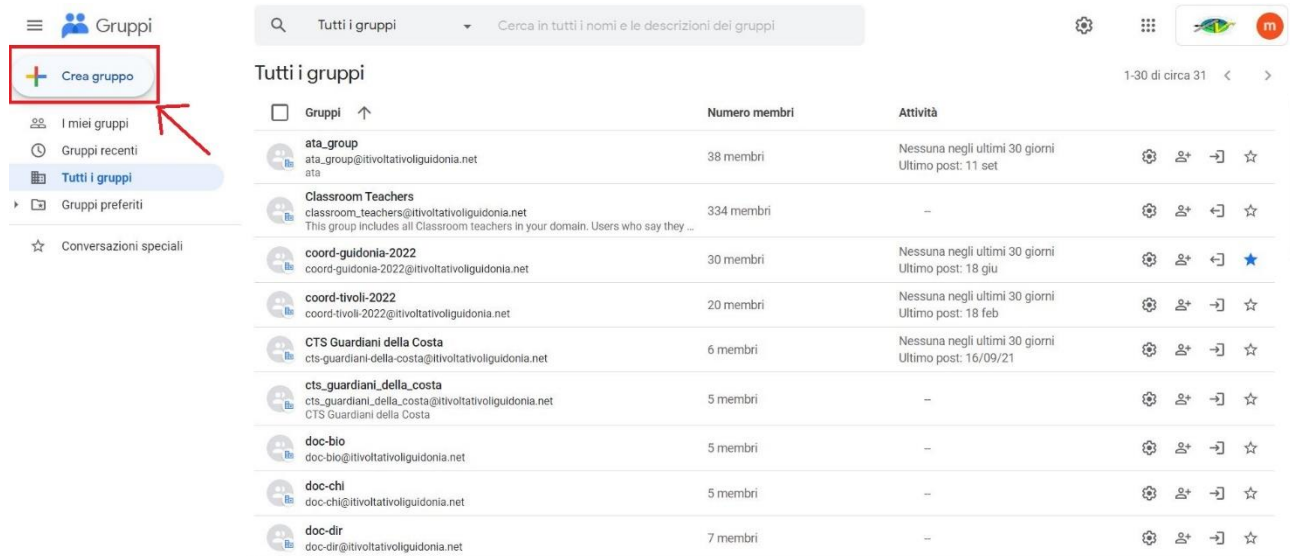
Gruppi

Tutti i gruppi

Cerca in tutti i nomi e le descrizioni dei gruppi

m

Crea gruppo

I miei gruppi

Gruppi recenti

Tutti i gruppi

Gruppi preferiti

Conversazioni speciali

Tutti i gruppi

1-30 di circa 31

| Gruppi | Numero membri | Attività |
|---|---|---|
| ata_group<br>ata_group@itivoltativoliguidonia.net<br>ata | 38 membri | Nessuna negli ultimi 30 giorni<br>Ultimo post: 11 set |
| Classroom Teachers<br>classroom_teachers@itivoltativoliguidonia.net<br>This group includes all Classroom teachers in your domain. Users who say they ... | 334 membri | – |
| coord-guidonia-2022<br>coord-guidonia-2022@itivoltativoliguidonia.net | 30 membri | Nessuna negli ultimi 30 giorni<br>Ultimo post: 18 giu |
| coord-tivoli-2022<br>coord-tivoli-2022@itivoltativoliguidonia.net | 20 membri | Nessuna negli ultimi 30 giorni<br>Ultimo post: 18 feb |
| CTS Guardiani della Costa<br>cts-guardiani-della-costa@itivoltativoliguidonia.net | 6 membri | Nessuna negli ultimi 30 giorni<br>Ultimo post: 16/09/21 |
| cts_guardiani_della_costa<br>cts_guardiani_della_costa@itivoltativoliguidonia.net<br>CTS Guardiani della Costa | 5 membri | – |
| doc-bio<br>doc-bio@itivoltativoliguidonia.net | 5 membri | – |
| doc-chi<br>doc-chi@itivoltativoliguidonia.net | 5 membri | – |
| doc-dir<br>doc-dir@itivoltativoliguidonia.net | 7 membri | – |